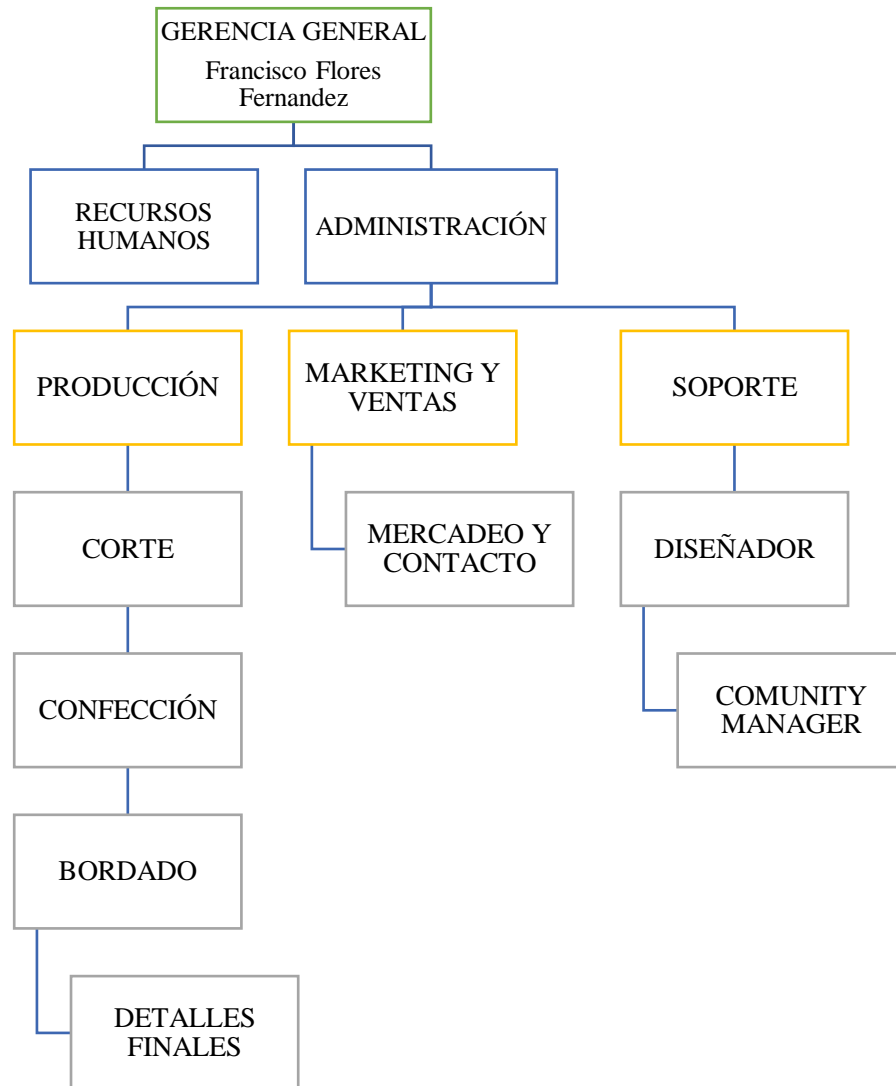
GERENCIA GENERAL
Francisco Flores Fernandez

RECURSOS HUMANOS

ADMINISTRACIÓN

PRODUCCIÓN

MARKETING Y VENTAS

SOPORTE

CORTE

MERCADEO Y CONTACTO

DISEÑADOR

CONFECCIÓN

COMUNITY MANAGER

BORDADO

DETALLES FINALES